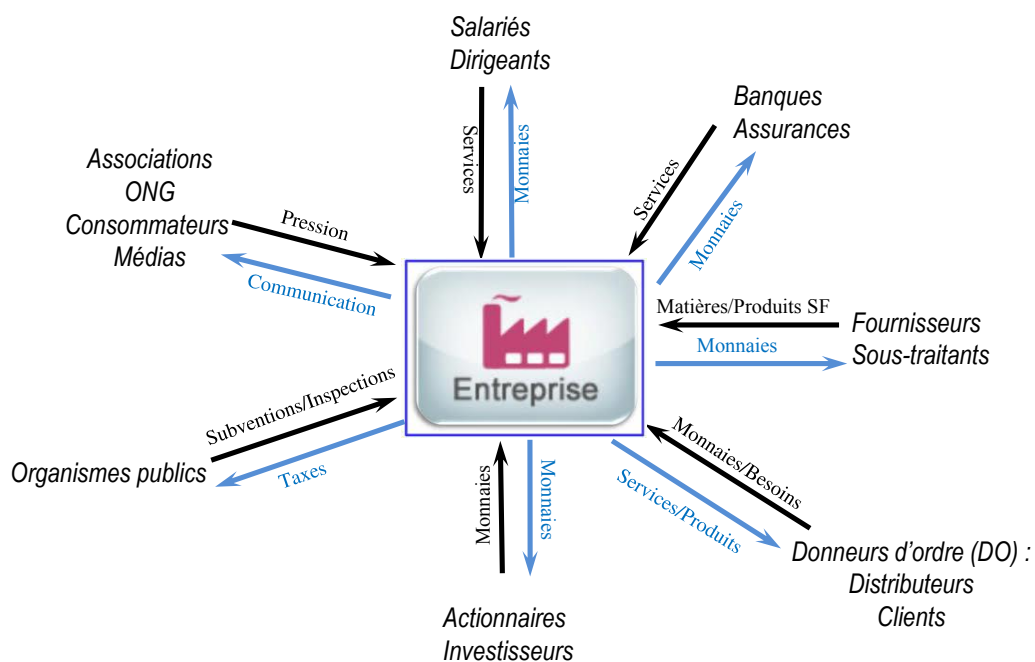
Salariés
Dirigeants

Services

Monnaies

Banques
Assurances

Services

Monnaies

Associations
ONG
Consommateurs
Médias

Pression

Communication

Entreprise

Matières/Produits SF

Fournisseurs
Sous-traitants

Monnaies

Subventions/Inspections

Organismes publics

Taxes

Monnaies

Monnaies

Monnaies/Besoins

Services/Produits

Donneurs d'ordre (DO) :
Distributeurs
Clients

Actionnaires
Investisseurs